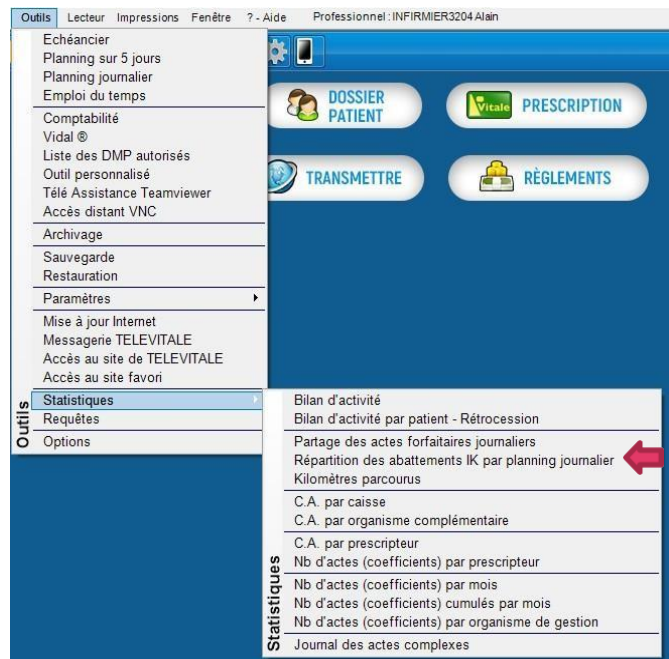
Outils Lecteur Impressions Fenêtre ? - Aide Professionnel : INFIRMIER3204 Alain

Echéancier
Planning sur 5 jours
Planning journalier
Emploi du temps
Comptabilité
Vidal ®
Liste des DMP autorisés
Outil personnalisé
Télé Assistance Teamviewer
Accès distant VNC
Archivage
Sauvegarde
Restauration
Paramètres
Mise à jour Internet
Messagerie TELEVITALE
Accès au site de TELEVITALE
Accès au site favori
Statistiques
Requêtes
Options

Outils

DOSSIER PATIENT
Vitale PRESCRIPTION
TRANSMETTRE
RÈGLEMENTS

Bilan d'activité
Bilan d'activité par patient - Rétrocession
Partage des actes forfaitaires journaliers
Répartition des abattements IK par planning journalier
Kilomètres parcourus
C.A. par caisse
C.A. par organisme complémentaire
C.A. par prescripteur
Nb d'actes (coefficients) par prescripteur
Nb d'actes (coefficients) par mois
Nb d'actes (coefficients) cumulés par mois
Nb d'actes (coefficients) par organisme de gestion
Journal des actes complexes

Statistiques